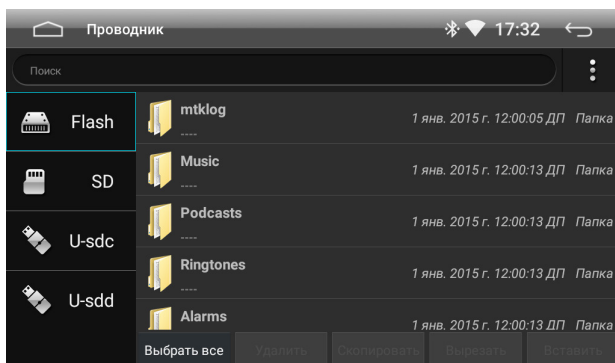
Проводник
17:32
Поиск
Flash
SD
U-sdc
U-sdd
mtklog
----
1 янв. 2015 г. 12:00:05 ДП Папка
Music
----
1 янв. 2015 г. 12:00:13 ДП Папка
Podcasts
----
1 янв. 2015 г. 12:00:13 ДП Папка
Ringtones
----
1 янв. 2015 г. 12:00:13 ДП Папка
Alarms
1 янв. 2015 г. 12:00:13 ДП Папка
Выбрать все
Удалить
Скопировать
Вырезать
Вставить